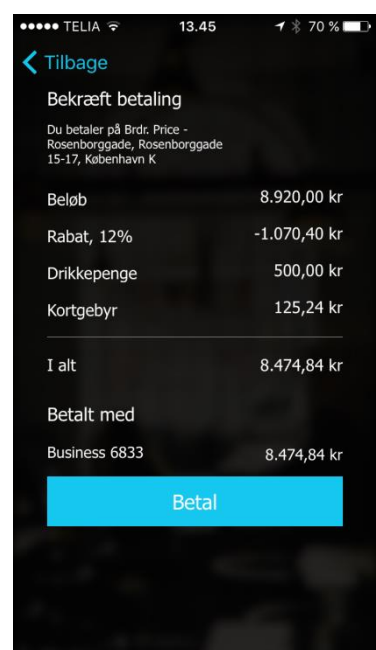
●●●●● TELIA 13.45 70 %

Tilbage

Bekræft betaling

Du betaler på Brdr. Price - Rosenborggade, Rosenborggade 15-17, København K

| | |
|---|---|
| Beløb | 8.920,00 kr |
| Rabat, 12% | -1.070,40 kr |
| Drikkepenge | 500,00 kr |
| Kortgebyr | 125,24 kr |

I alt 8.474,84 kr

Betalt med

Business 6833 8.474,84 kr

Betal